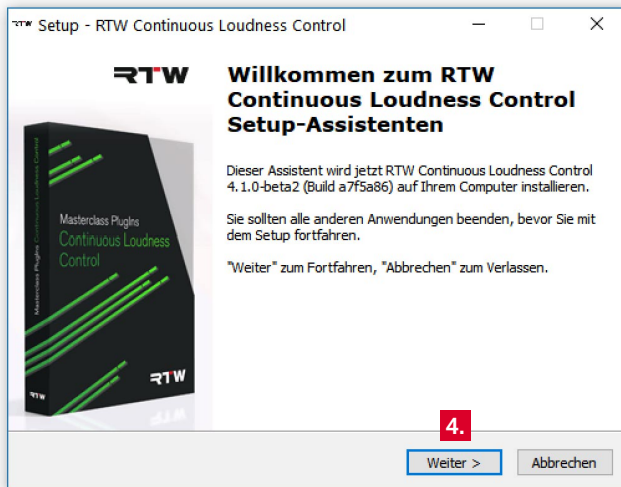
Setup - RTW Continuous Loudness Control

RTW

Masterclass PlugIns Continuous Loudness Control

Masterclass PlugIns
Continuous Loudness
Control

RTW

Willkommen zum RTW Continuous Loudness Control Setup-Assistenten

Dieser Assistent wird jetzt RTW Continuous Loudness Control 4.1.0-beta2 (Build a7f5a86) auf Ihrem Computer installieren.

Sie sollten alle anderen Anwendungen beenden, bevor Sie mit dem Setup fortfahren.

"Weiter" zum Fortfahren, "Abbrechen" zum Verlassen.

4.

Weiter >

Abbrechen